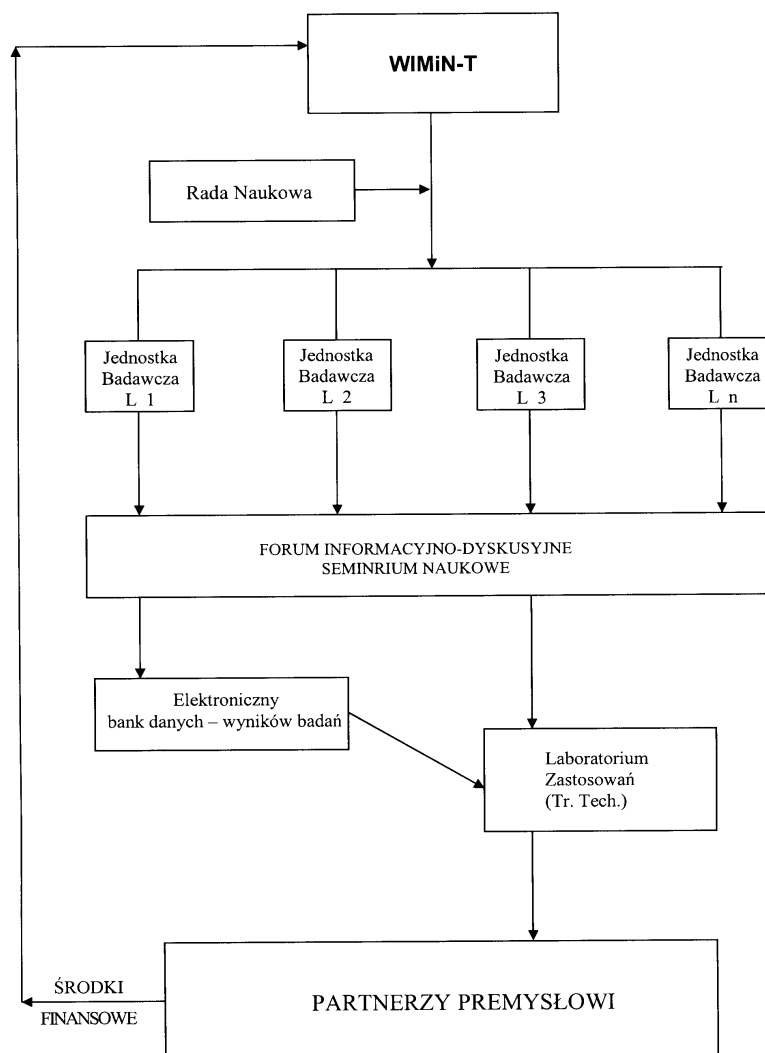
WIMiN-T

Rada Naukowa

Jednostka Badawcza L 1

Jednostka Badawcza L 2

Jednostka Badawcza L 3

Jednostka Badawcza L n

FORUM INFORMACYJNO-DYSKUSYJNE SEMINRIUM NAUKOWE

Elektroniczny bank danych – wyników badań

Laboratorium Zastosowań (Tr. Tech.)

ŚRODKI FINANSOWE

PARTNERZY PREMYSŁOWI